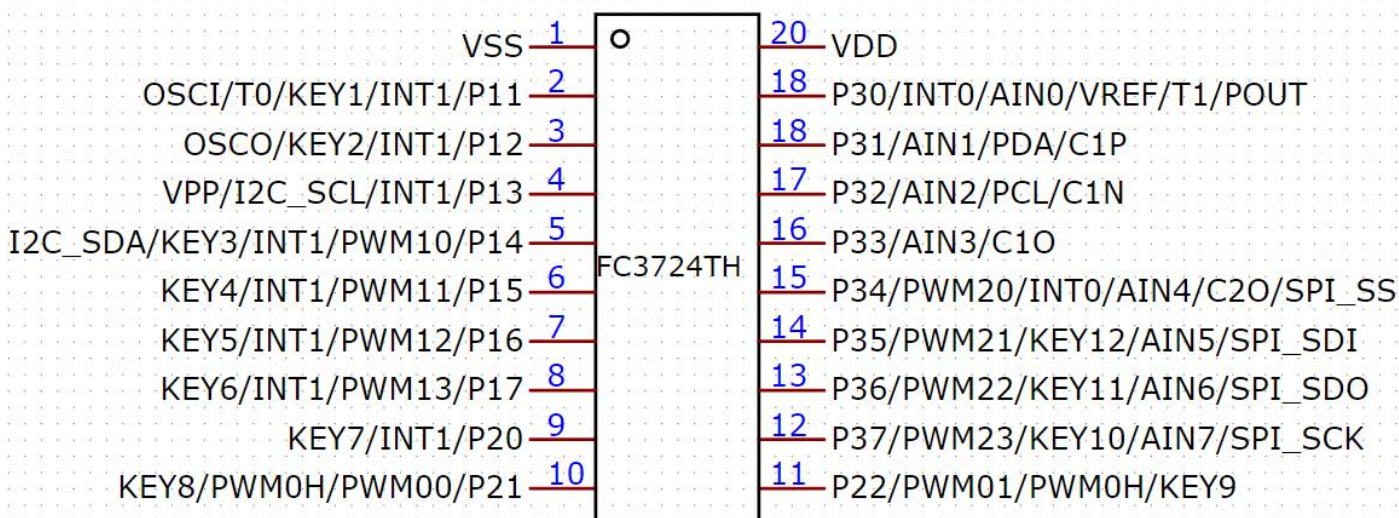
VSS 1
OSCI/T0/KEY1/INT1/P11 2
OSCO/KEY2/INT1/P12 3
VPP/I2C_SCL/INT1/P13 4
I2C_SDA/KEY3/INT1/PWM10/P14 5
KEY4/INT1/PWM11/P15 6
KEY5/INT1/PWM12/P16 7
KEY6/INT1/PWM13/P17 8
KEY7/INT1/P20 9
KEY8/PWM0H/PWM00/P21 10

FC3724TH

20 VDD
18 P30/INT0/AIN0/VREF/T1/POUT
18 P31/AIN1/PDA/C1P
17 P32/AIN2/PCL/C1N
16 P33/AIN3/C1O
15 P34/PWM20/INT0/AIN4/C2O/SPI_SS
14 P35/PWM21/KEY12/AIN5/SPI_SDI
13 P36/PWM22/KEY11/AIN6/SPI_SDO
12 P37/PWM23/KEY10/AIN7/SPI_SCK
11 P22/PWM01/PWM0H/KEY9